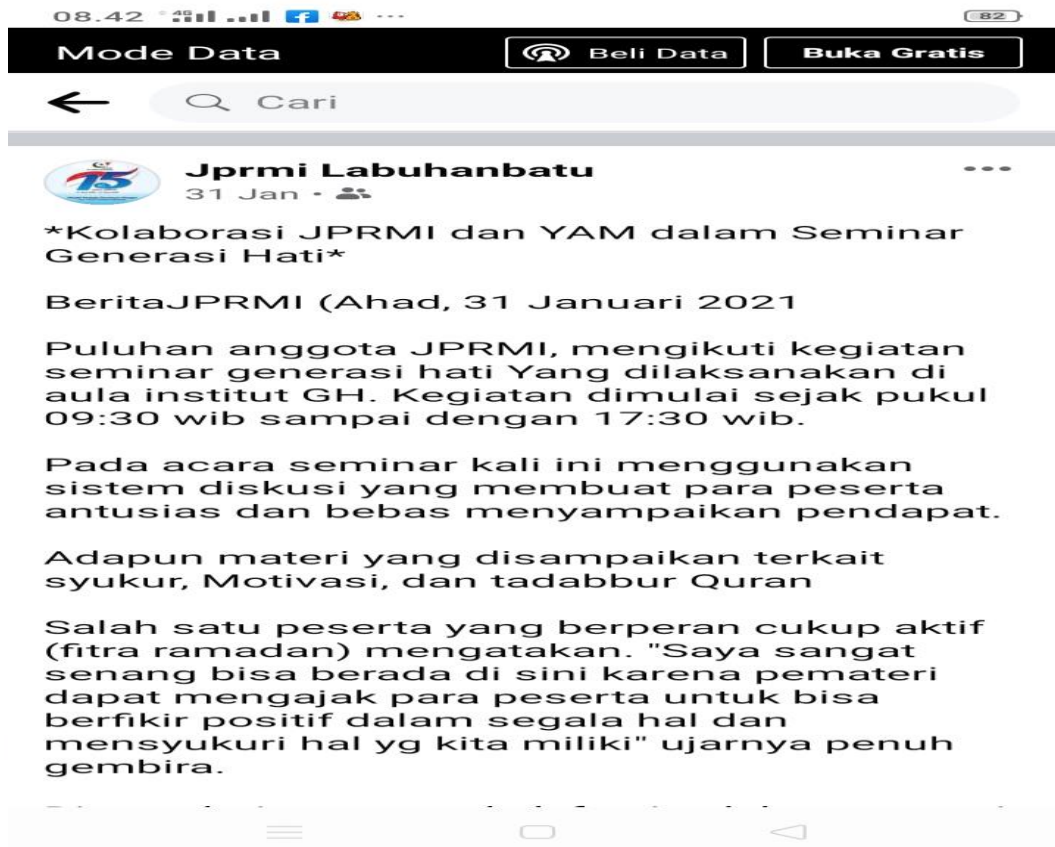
08.42 ··· 82

Mode Data

Beli Data

Buka Gratis

Cari

Jprmi Labuhanbatu

31 Jan ·

*Kolaborasi JPRMI dan YAM dalam Seminar Generasi Hati*

BeritaJPRMI (Ahad, 31 Januari 2021

Puluhan anggota JPRMI, mengikuti kegiatan seminar generasi hati Yang dilaksanakan di aula institut GH. Kegiatan dimulai sejak pukul 09:30 wib sampai dengan 17:30 wib.

Pada acara seminar kali ini menggunakan sistem diskusi yang membuat para peserta antusias dan bebas menyampaikan pendapat.

Adapun materi yang disampaikan terkait syukur, Motivasi, dan tadabbur Quran

Salah satu peserta yang berperan cukup aktif (fitra ramadan) mengatakan. "Saya sangat senang bisa berada di sini karena pemateri dapat mengajak para peserta untuk bisa berfikir positif dalam segala hal dan mensyukuri hal yg kita miliki" ujarnya penuh gembira.

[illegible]